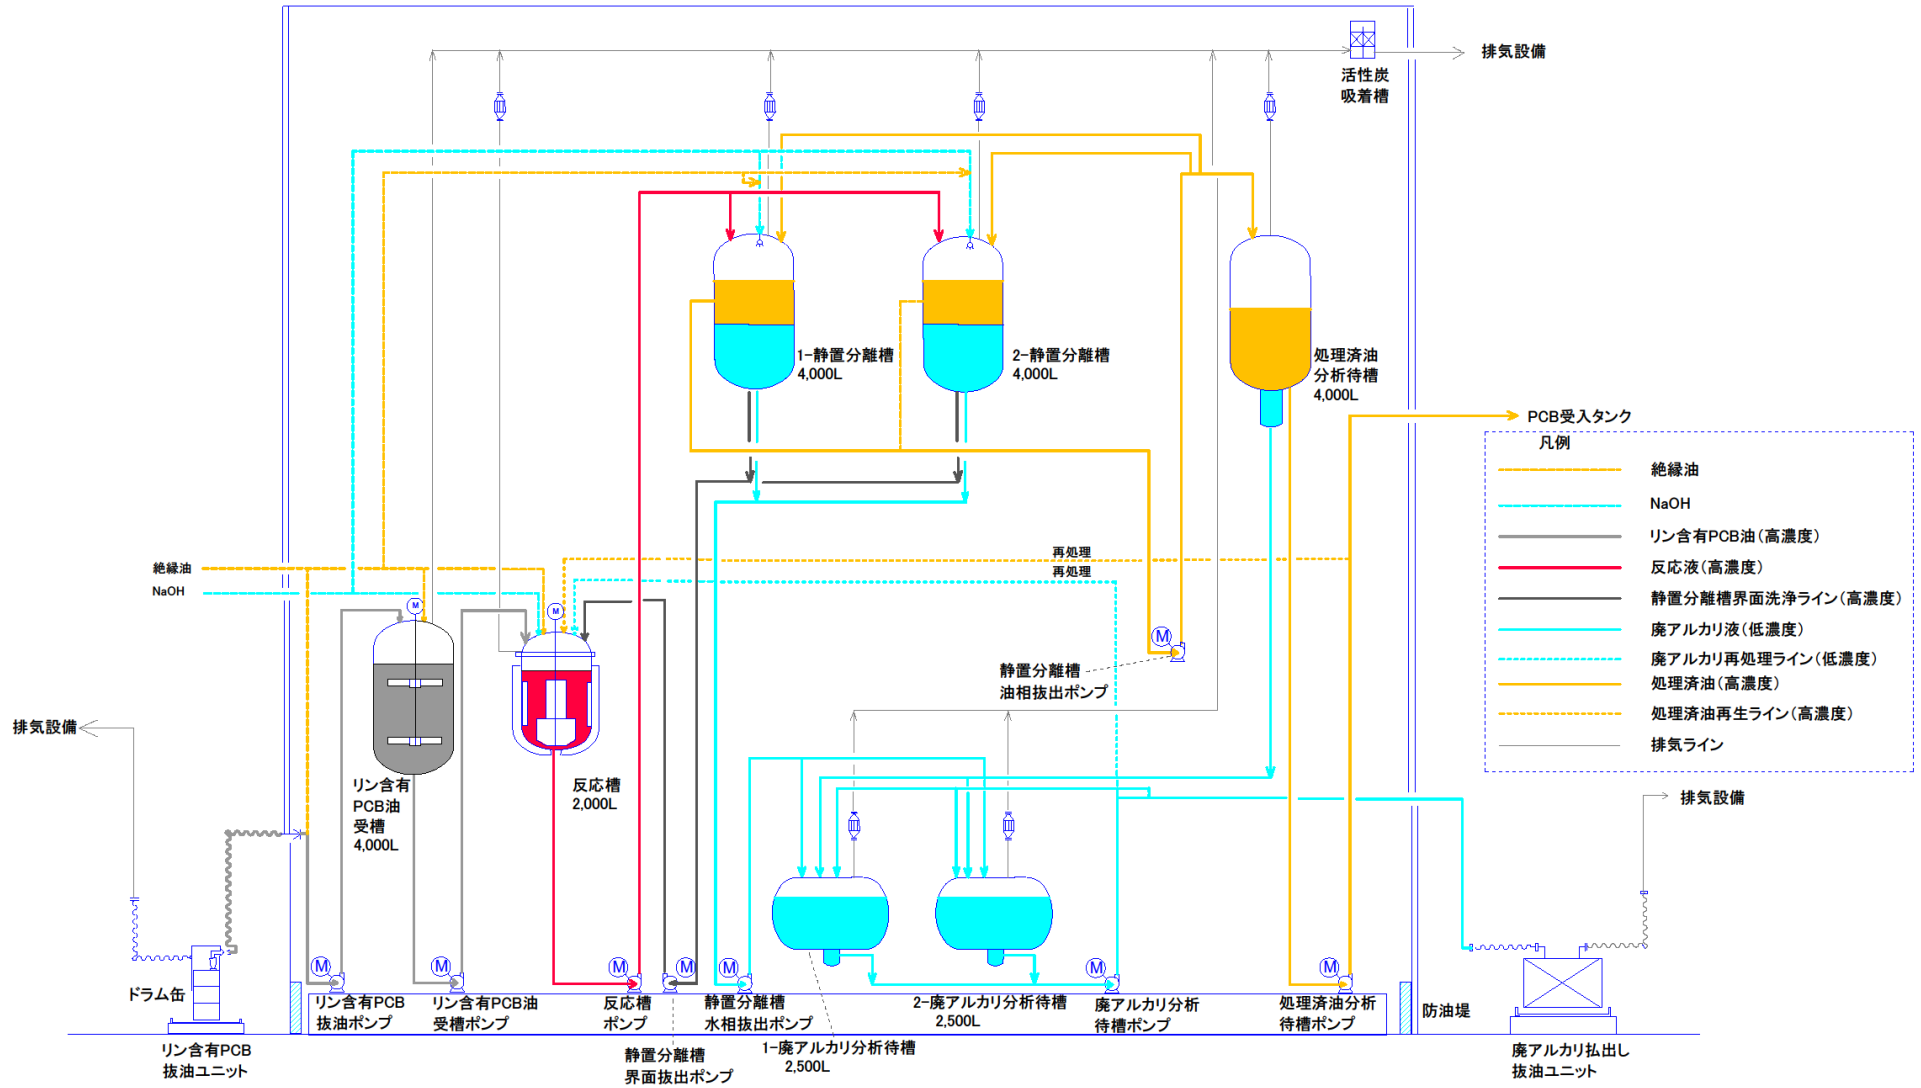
排気設備

活性炭吸着槽

1-静置分離槽
4,000L

2-静置分離槽
4,000L

処理済油分析待槽
4,000L

PCB受入タンク

凡例

| | |
|---|---|
| | 絶縁油 |
| | NaOH |
| | リン含有PCB油（高濃度） |
| | 反応液（高濃度） |
| | 静置分離槽界面洗浄ライン（高濃度） |
| | 廃アルカリ液（低濃度） |
| | 廃アルカリ再処理ライン（低濃度） |
| | 処理済油（高濃度） |
| | 処理済油再生ライン（高濃度） |
| | 排気ライン |

絶縁油
NaOH

再処理
再処理

M
M

静置分離槽油相抜出ポンプ

M

排気設備

リン含有PCB油受槽
4,000L

反応槽
2,000L

排気設備

ドラム缶

M M M M M M M

リン含有PCB抜油ポンプ

リン含有PCB油受槽ポンプ

反応槽ポンプ

静置分離槽水相抜出ポンプ

2-廃アルカリ分析待槽
2,500L

廃アルカリ分析待槽ポンプ

処理済油分析待槽ポンプ

防油堤

リン含有PCB抜油ユニット

静置分離槽界面抜出ポンプ

1-廃アルカリ分析待槽
2,500L

廃アルカリ払出し抜油ユニット